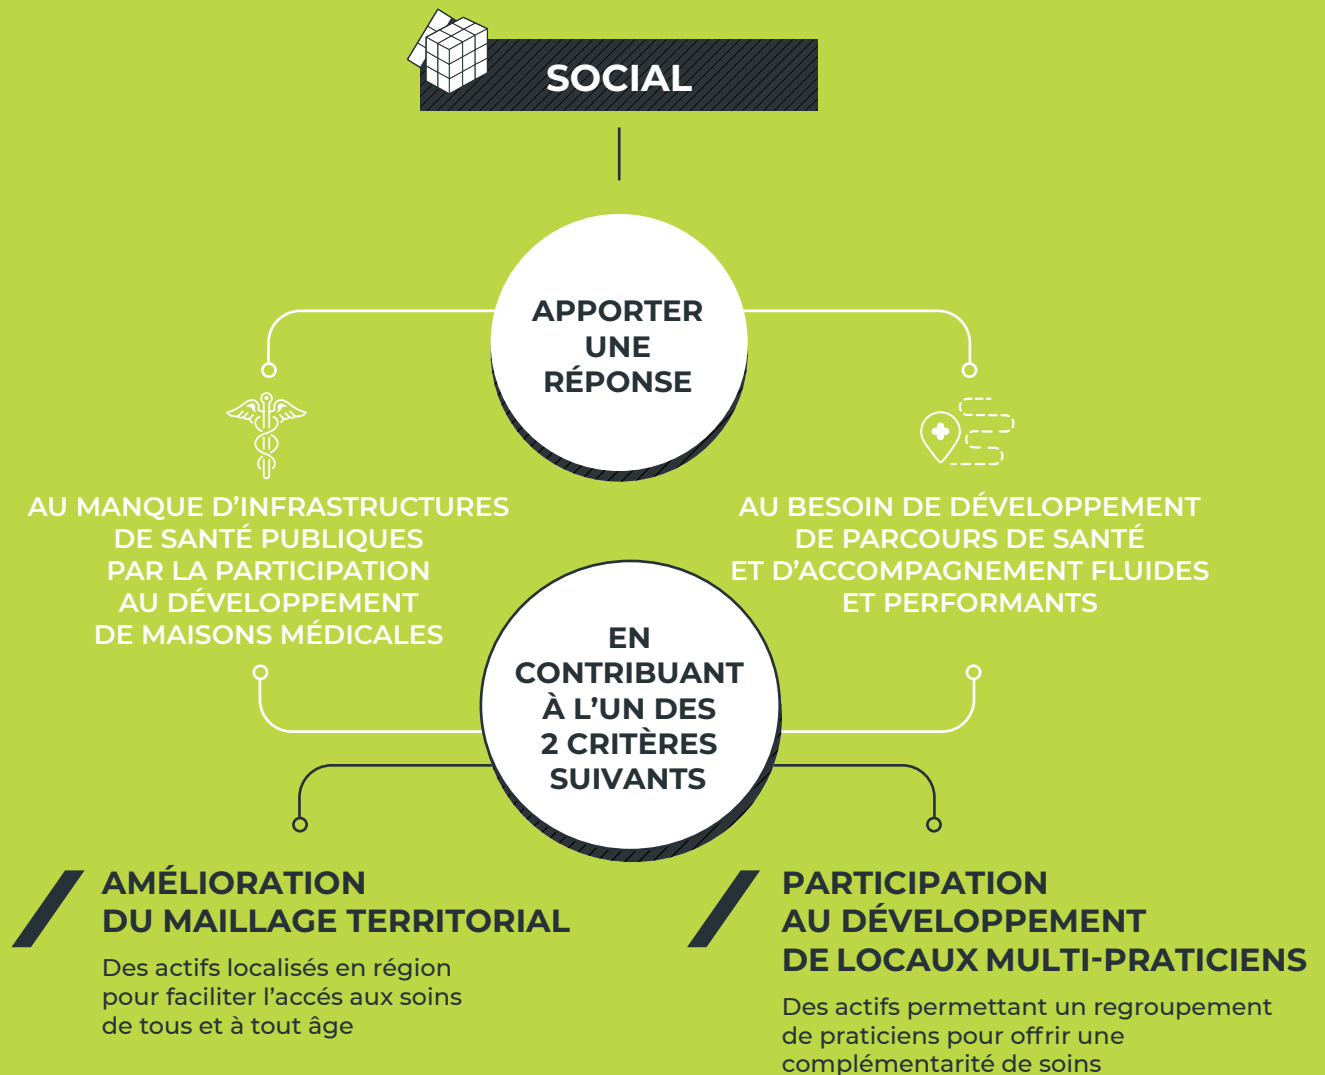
SOCIAL

APPORTER UNE RÉPONSE

AU MANQUE D’INFRASTRUCTURES DE SANTÉ PUBLIQUES PAR LA PARTICIPATION AU DÉVELOPPEMENT DE MAISONS MÉDICALES

AU BESOIN DE DÉVELOPPEMENT DE PARCOURS DE SANTÉ ET D’ACCOMPAGNEMENT FLUIDES ET PERFORMANTS

EN CONTRIBUANT À L’UN DES 2 CRITÈRES SUIVANTS

AMÉLIORATION DU MAILLAGE TERRITORIAL

Des actifs localisés en région pour faciliter l’accés aux soins de tous et à tout âge

PARTICIPATION AU DÉVELOPPEMENT DE LOCAUX MULTI-PRATICIENS

Des actifs permettant un regroupement de praticiens pour offrir une complémentarité de soins